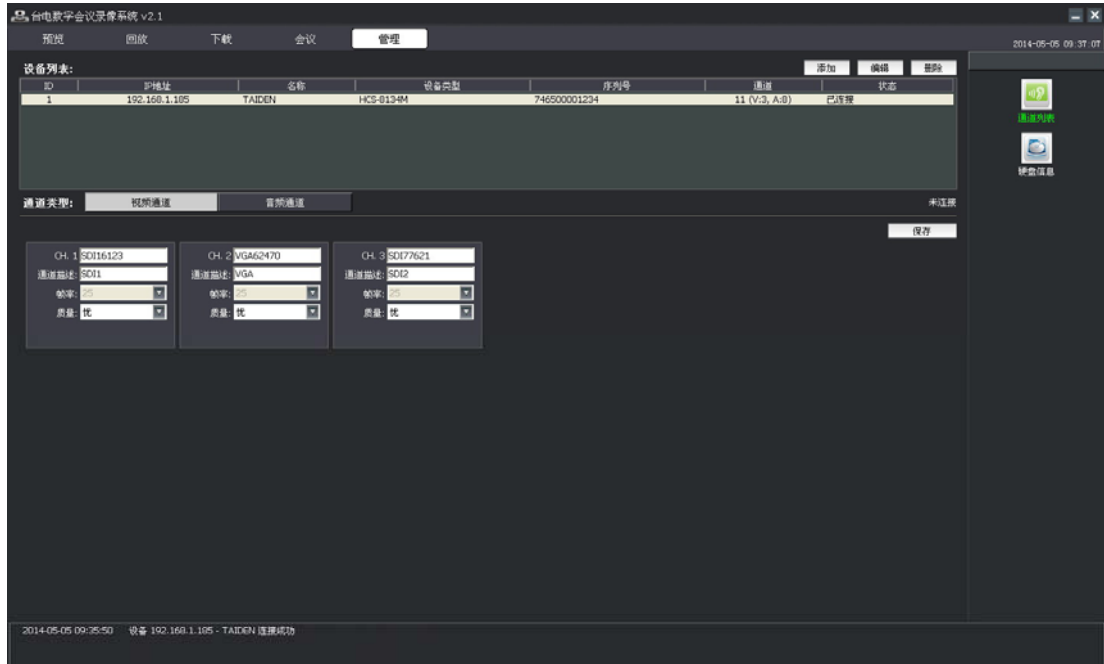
台电数字会议录像系统 v2.1

预览 回放 下载 会议 管理

2014-05-05 09:37:07

设备列表:

添加 编辑 删除

| ID | IP地址 | 名称 | 设备类型 | 序列号 | 通道 | 状态 |
|---|---|---|---|---|---|---|
| 1 | 192.168.1.185 | TAIDEN | HCS-8134M | 746500001234 | 11 (V:3, A:8) | 已连接 |

通道列表

硬盘信息

通道类型: 视频通道 音频通道

未连接

保存

CH. 1 SDI16123
通道描述: SDI1
帧率: 25
质量: 优

CH. 2 VGA62470
通道描述: VGA
帧率: 25
质量: 优

CH. 3 SDI77621
通道描述: SDI2
帧率: 25
质量: 优

2014-05-05 09:35:50 设备 192.168.1.185 - TAIDEN 连接成功